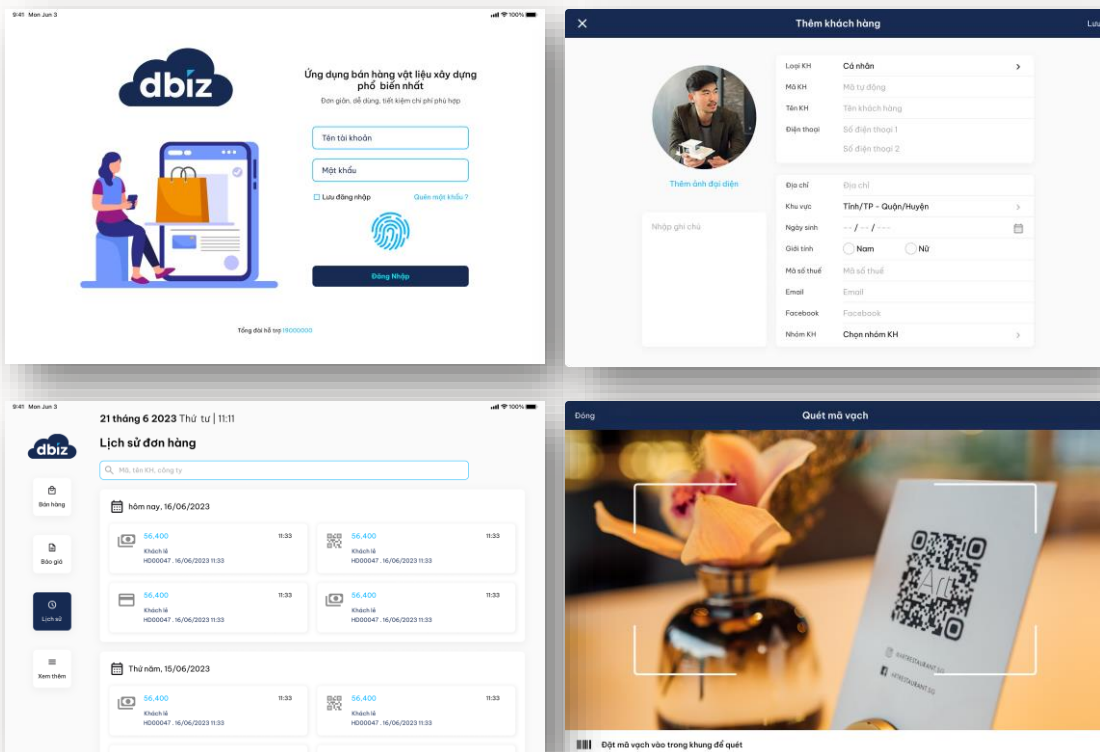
9:41 Mon Jun 3

100%

dbiz

Ứng dụng bán hàng vật liệu xây dựng phổ biến nhất

Đơn giản, dễ dùng, tiết kiệm chi phí phù hợp

Tên tài khoản

Mật khẩu

Lưu đăng nhập

Quên mật khẩu ?

Đăng Nhập

Tổng đài hỗ trợ 19000000

Thêm khách hàng

Lưu

Thêm ảnh đại diện

Nhập ghi chú

Loại KH | Cá nhân
Mã KH | Mã tự động
Tên KH | Tên khách hàng
Điện thoại | Số điện thoại 1
Số điện thoại 2

Địa chỉ | Địa chỉ
Khu vực | Tỉnh/TP - Quận/Huyện
Ngày sinh | -- / -- / ----
Giới tính | Nam | Nữ
Mã số thuế | Mã số thuế
Email | Email
Facebook | Facebook
Nhóm KH | Chọn nhóm KH

9:41 Mon Jun 3

100%

dbiz

Bán hàng

Báo giá

Lịch sử

Xem thêm

21 tháng 6 2023 Thứ tư | 11:11

Lịch sử đơn hàng

Mã, tên KH, công ty

hôm nay, 16/06/2023

56,400 11:33
Khách lẻ
HD00047 . 16/06/2023 11:33

56,400 11:33
Khách lẻ
HD00047 . 16/06/2023 11:33

56,400 11:33
Khách lẻ
HD00047 . 16/06/2023 11:33

56,400 11:33
Khách lẻ
HD00047 . 16/06/2023 11:33

Thứ năm, 15/06/2023

56,400 11:33
Khách lẻ
HD00047 . 16/06/2023 11:33

56,400 11:33
Khách lẻ
HD00047 . 16/06/2023 11:33

Đóng

Quét mã vạch

Đặt mã vạch vào trong khung để quét